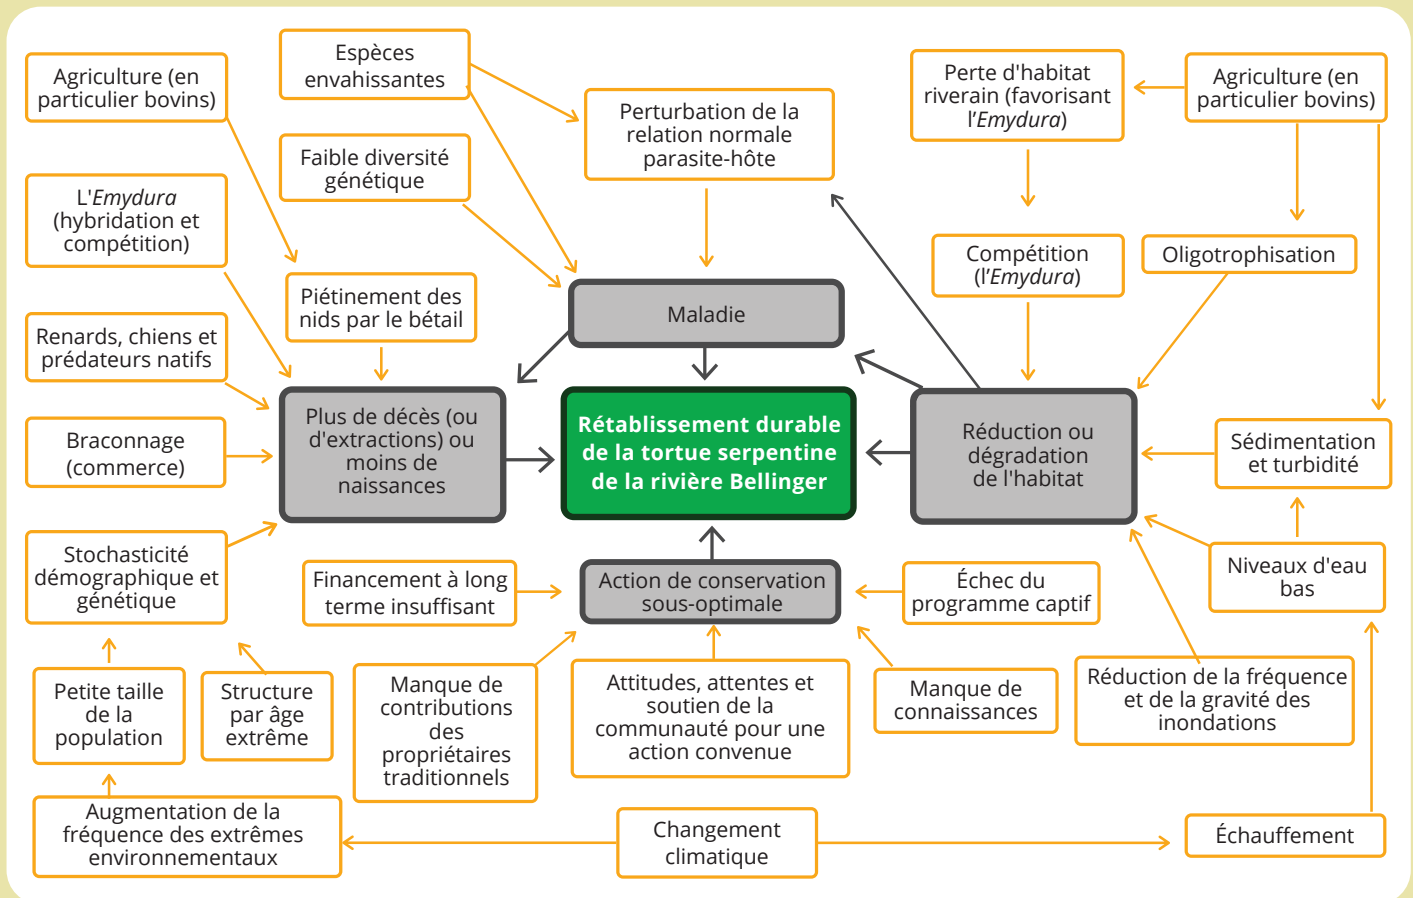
Agriculture (en particulier bovins)

Espèces envahissantes

Perturbation de la relation normale parasite-hôte

Perte d'habitat riverain (favorisant l'Emydura)

Agriculture (en particulier bovins)

Faible diversité génétique

L'Emydura (hybridation et compétition)

Compétition (l'Emydura)

Oligotrophisation

Piétinement des nids par le bétail

Maladie

Renards, chiens et prédateurs natifs

Plus de décès (ou d'extractions) ou moins de naissances

Rétablissement durable de la tortue serpentine de la rivière Bellinger

Réduction ou dégradation de l'habitat

Braconnage (commerce)

Sédimentation et turbidité

Stochasticité démographique et génétique

Financement à long terme insuffisant

Action de conservation sous-optimale

Échec du programme captif

Niveaux d'eau bas

Petite taille de la population

Structure par âge extrême

Manque de contributions des propriétaires traditionnels

Attitudes, attentes et soutien de la communauté pour une action convenue

Manque de connaissances

Réduction de la fréquence et de la gravité des inondations

Augmentation de la fréquence des extrêmes environnementaux

Changement climatique

Échauffement